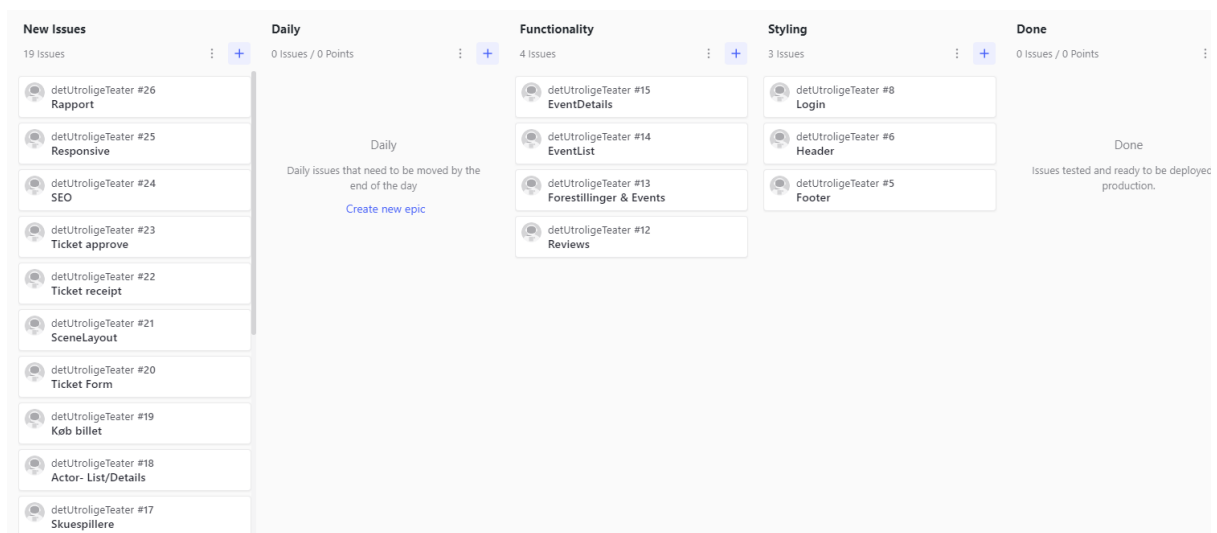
New Issues
19 Issues
+

detUtroligeTeater #26
Rapport

detUtroligeTeater #25
Responsive

detUtroligeTeater #24
SEO

detUtroligeTeater #23
Ticket approve

detUtroligeTeater #22
Ticket receipt

detUtroligeTeater #21
SceneLayout

detUtroligeTeater #20
Ticket Form

detUtroligeTeater #19
Køb billet

detUtroligeTeater #18
Actor- List/Details

detUtroligeTeater #17
Skuespillere

Daily
0 Issues / 0 Points
+

Daily
Daily issues that need to be moved by the end of the day
Create new epic

Functionality
4 Issues
+

detUtroligeTeater #15
EventDetails

detUtroligeTeater #14
EventList

detUtroligeTeater #13
Forestillinger & Events

detUtroligeTeater #12
Reviews

Styling
3 Issues
+

detUtroligeTeater #8
Login

detUtroligeTeater #6
Header

detUtroligeTeater #5
Footer

Done
0 Issues / 0 Points

Done
Issues tested and ready to be deployed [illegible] production.